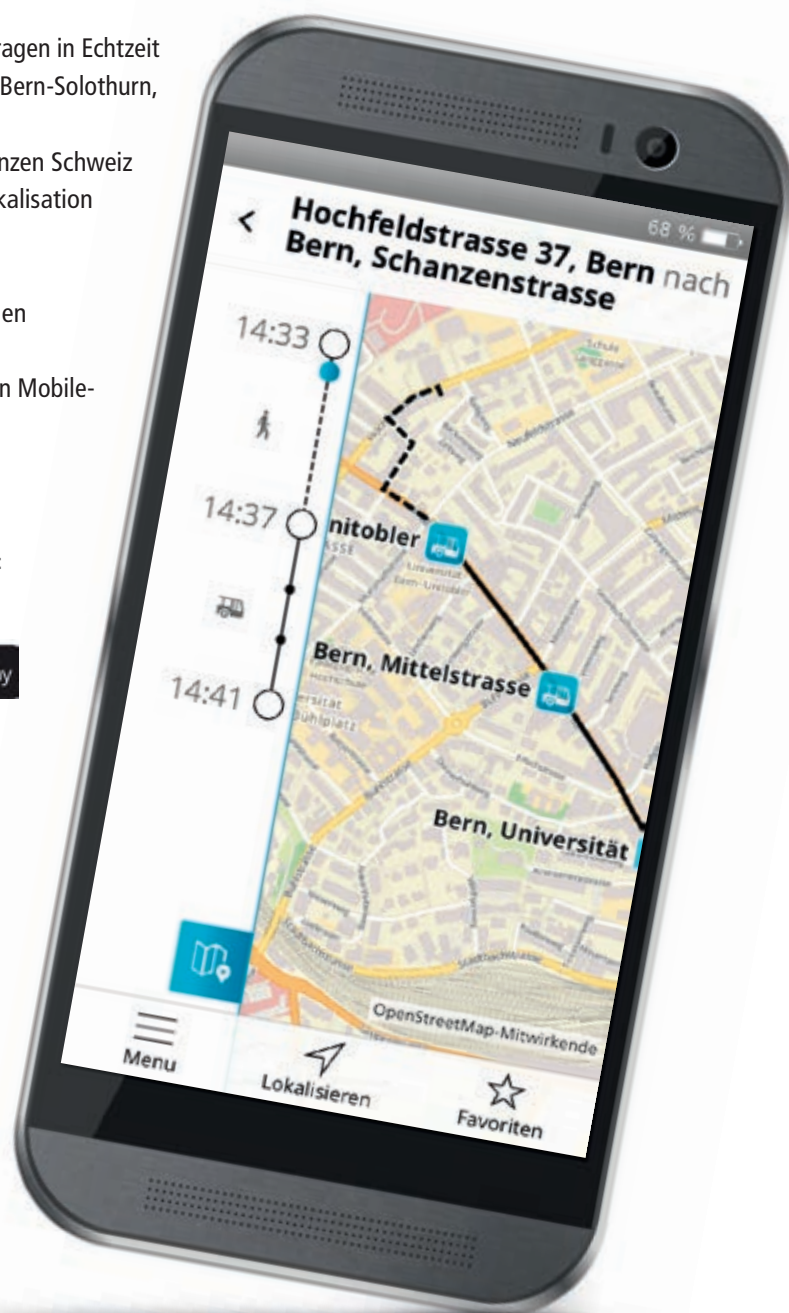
ragen in Echtzeit
Bern-Solothurn,

nzen Schweiz
kalisation

en

n Mobile-

t

y

68 %

Hochfeldstrasse 37, Bern nach Bern, Schanzenstrasse

14:33

14:37

nitobler

14:41

Bern, Mittelstrasse

Bern, Universität

Neufeldstrasse

OpenStreetMap-Mitwirkende

Menu

Lokalisieren

Favoriten